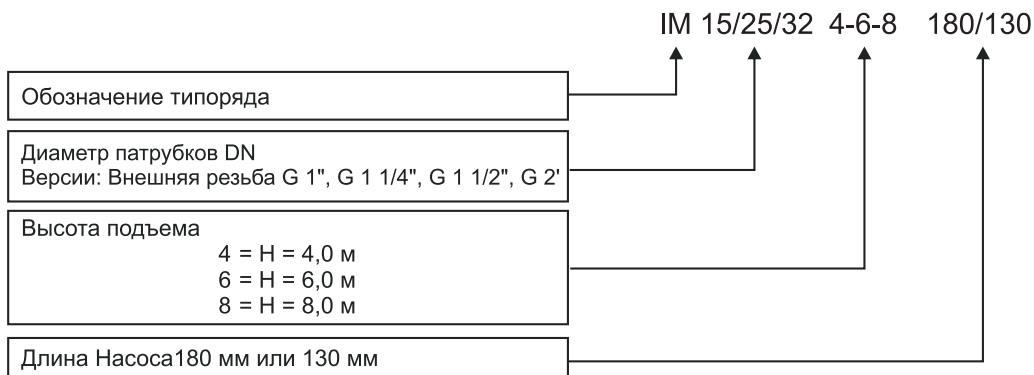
IM 15/25/32 4-6-8 180/130

Обозначение типоряда

Диаметр патрубков DN
Версии: Внешняя резьба G 1", G 1 1/4", G 1 1/2", G 2'

Высота подъема
4 = H = 4,0 м
6 = H = 6,0 м
8 = H = 8,0 м

Длина Насоса180 мм или 130 мм